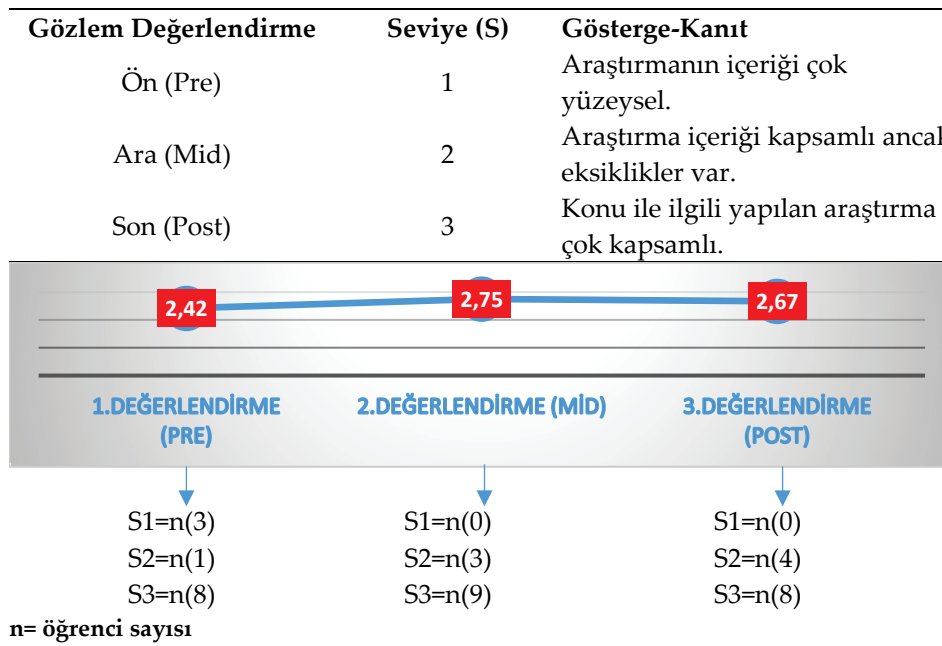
| Gözlem Değerlendirme | Seviye (S) | Gösterge-Kanıt |
|---|---|---|
| Ön (Pre) | 1 | Araştırmanın içeriği çok yüzeysel. |
| Ara (Mid) | 2 | Araştırma içeriği kapsamlı ancal eksiklikler var. |
| Son (Post) | 3 | Konu ile ilgili yapılan araştırma çok kapsamlı. |

2,42
2,75
2,67

1.DEĞERLENDİRME (PRE)
2.DEĞERLENDİRME (MİD)
3.DEĞERLENDİRME (POST)

S1=n(3)
S2=n(1)
S3=n(8)

S1=n(0)
S2=n(3)
S3=n(9)

S1=n(0)
S2=n(4)
S3=n(8)

n= öğrenci sayısı